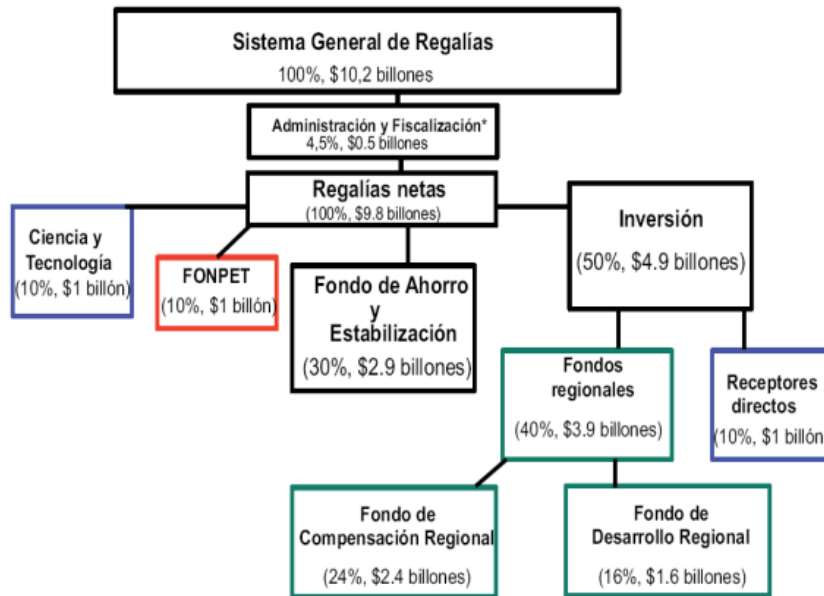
Sistema General de Regalías
100%, $10,2 billones

Administración y Fiscalización*
4,5%, $0.5 billones

Regalías netas
(100%, $9.8 billones)

Ciencia y Tecnología
(10%, $1 billón)

FONPET
(10%, $1 billón)

Fondo de Ahorro y Estabilización
(30%, $2.9 billones)

Inversión
(50%, $4.9 billones)

Fondos regionales
(40%, $3.9 billones)

Receptores directos
(10%, $1 billón

Fondo de Compensación Regional
(24%, $2.4 billones)

Fondo de Desarrollo Regional
(16%, $1.6 billones)